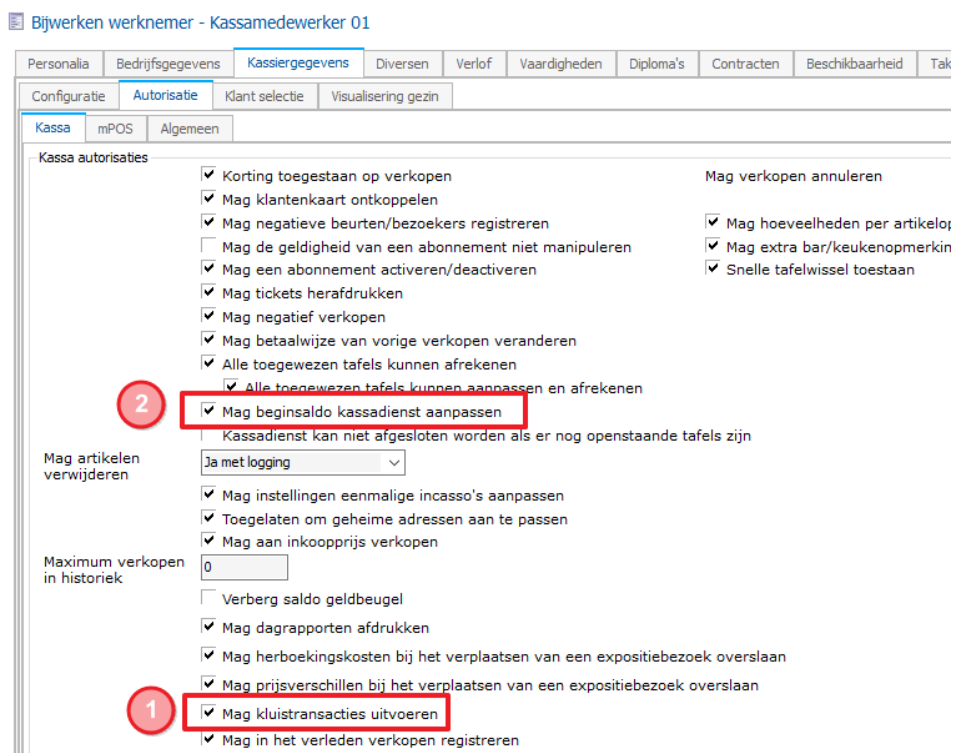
Bijwerken werknemer - Kassamedewerker 01

Personalia | Bedrijfsgegevens | Kassiergegevens | Diversen | Verlof | Vaardigheden | Diploma's | Contracten | Beschikbaarheid | Tak

Configuratie | Autorisatie | Klant selectie | Visualisering gezin

Kassa | mPOS | Algemeen

Kassa autorisaties

Korting toegestaan op verkopen
Mag klantenkaart ontkoppelen
Mag negatieve beurten/bezoekers registreren
Mag de geldigheid van een abonnement niet manipuleren
Mag een abonnement activeren/deactiveren
Mag tickets herafdrukken
Mag negatief verkopen
Mag betaalwijze van vorige verkopen veranderen
Alle toegewezen tafels kunnen afrekenen
Alle toegewezen tafels kunnen aanpassen en afrekenen
2
Mag beginsaldo kassadienst aanpassen
Kassadienst kan niet afgesloten worden als er nog openstaande tafels zijn

Mag verkopen annuleren
Mag hoeveelheden per artikelop
Mag extra bar/keukenopmerkin
Snelle tafelwissel toestaan

Mag artikelen verwijderen
Ja met logging
Mag instellingen eenmalige incasso's aanpassen
Toegelaten om geheime adressen aan te passen
Mag aan inkoopprijs verkopen
Maximum verkopen in historiek
0
Verberg saldo geldbeugel
Mag dagrapporten afdrukken
Mag herboekingskosten bij het verplaatsen van een expositiebezoek overslaan
Mag prijsverschillen bij het verplaatsen van een expositiebezoek overslaan
1
Mag kluistransacties uitvoeren
Mag in het verleden verkopen registreren